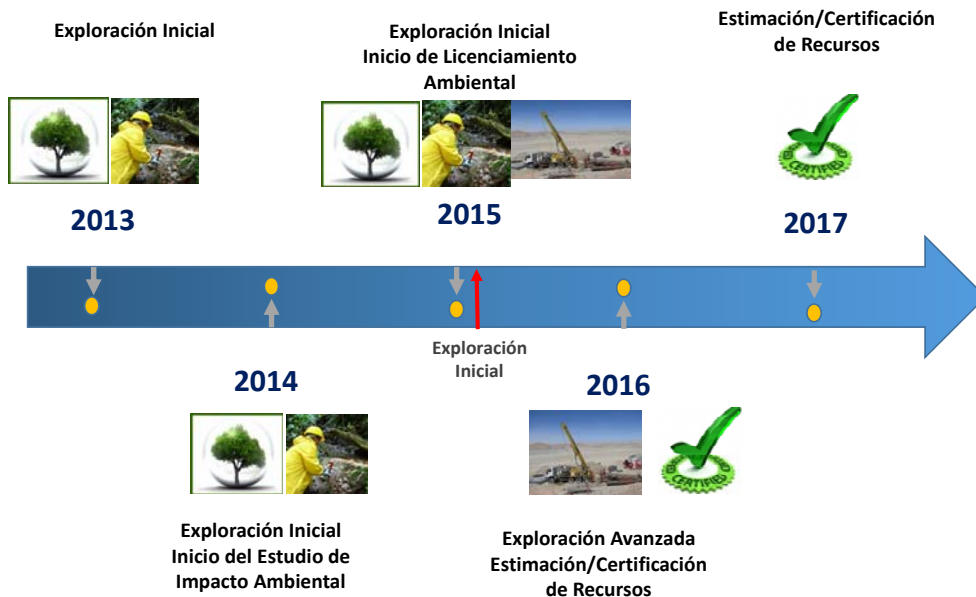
Exploración Inicial

Exploración Inicial
Inicio de Licenciamiento Ambiental

Estimación/Certificación de Recursos

CERTIFIED

2013

2015

2017

Exploración Inicial

2014

2016

CERTIFIED

Exploración Inicial
Inicio del Estudio de Impacto Ambiental

Exploración Avanzada
Estimación/Certificación de Recursos